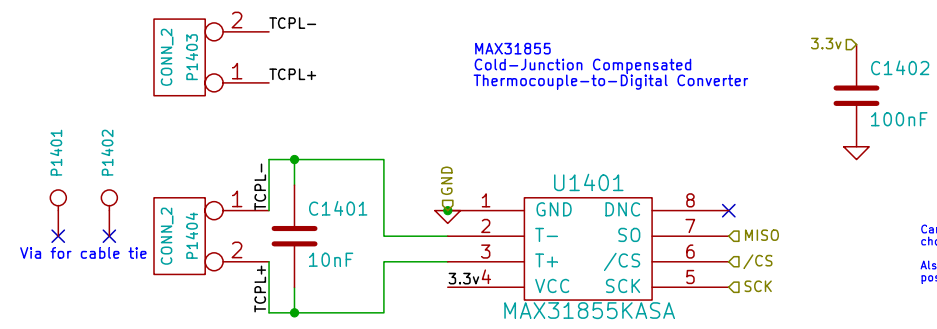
CONN_2
P1403
2 TCPL−
1 TCPL+

MAX31855
Cold−Junction Compensated
Thermocouple−to−Digital Converter

3.3v
C1402
100nF

P1401
P1402
Via for cable tie

CONN_2
P1404
1 TCPL−
2 TCPL+
C1401
10nF

GND
U1401
1 GND
2 T−
3 T+
3.3v 4 VCC
DNC 8
SO 7
/CS 6
SCK 5
MISO
/CS
SCK
MAX31855KASA

Ca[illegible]
ch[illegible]
Als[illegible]
pos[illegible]